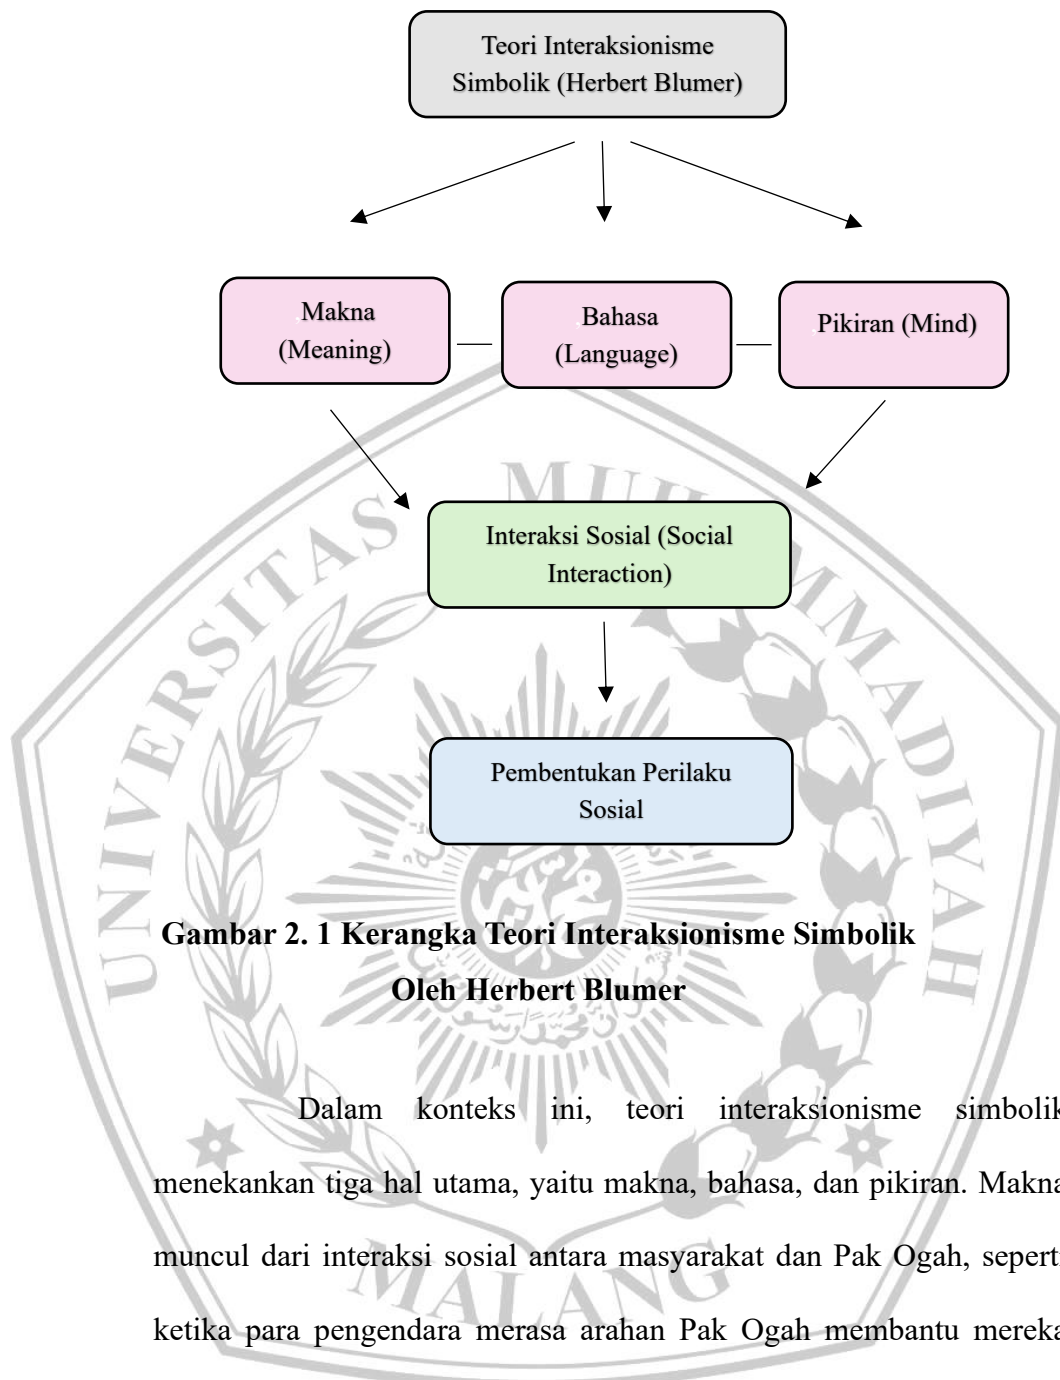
Teori Interaksionisme Simbolik (Herbert Blumer)

Makna (Meaning)

Bahasa (Language)

Pikiran (Mind)

Interaksi Sosial (Social Interaction)

Pembentukan Perilaku Sosial

Gambar 2. 1 Kerangka Teori Interaksionisme Simbolik Oleh Herbert Blumer

UNIVERSITAS MUHAMMADIYAH MALANG

Dalam konteks ini, teori interaksionisme simbolik menekankan tiga hal utama, yaitu makna, bahasa, dan pikiran. Makna muncul dari interaksi sosial antara masyarakat dan Pak Ogah, seperti ketika para pengendara merasa arahan Pak Ogah membantu mereka